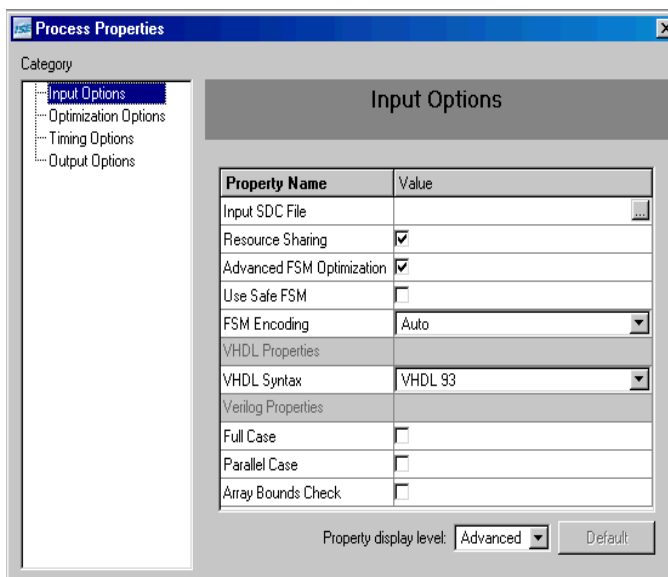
ISE Process Properties

Category

Input Options
Optimization Options
Timing Options
Output Options

Input Options

| Property Name | Value |
|---|---|
| Input SDC File | ... |
| Resource Sharing | ☑ |
| Advanced FSM Optimization | ☑ |
| Use Safe FSM | ☐ |
| FSM Encoding | Auto |
| VHDL Properties | |
| VHDL Syntax | VHDL 93 |
| Verilog Properties | |
| Full Case | ☐ |
| Parallel Case | ☐ |
| Array Bounds Check | ☐ |

Property display level: Advanced

Default